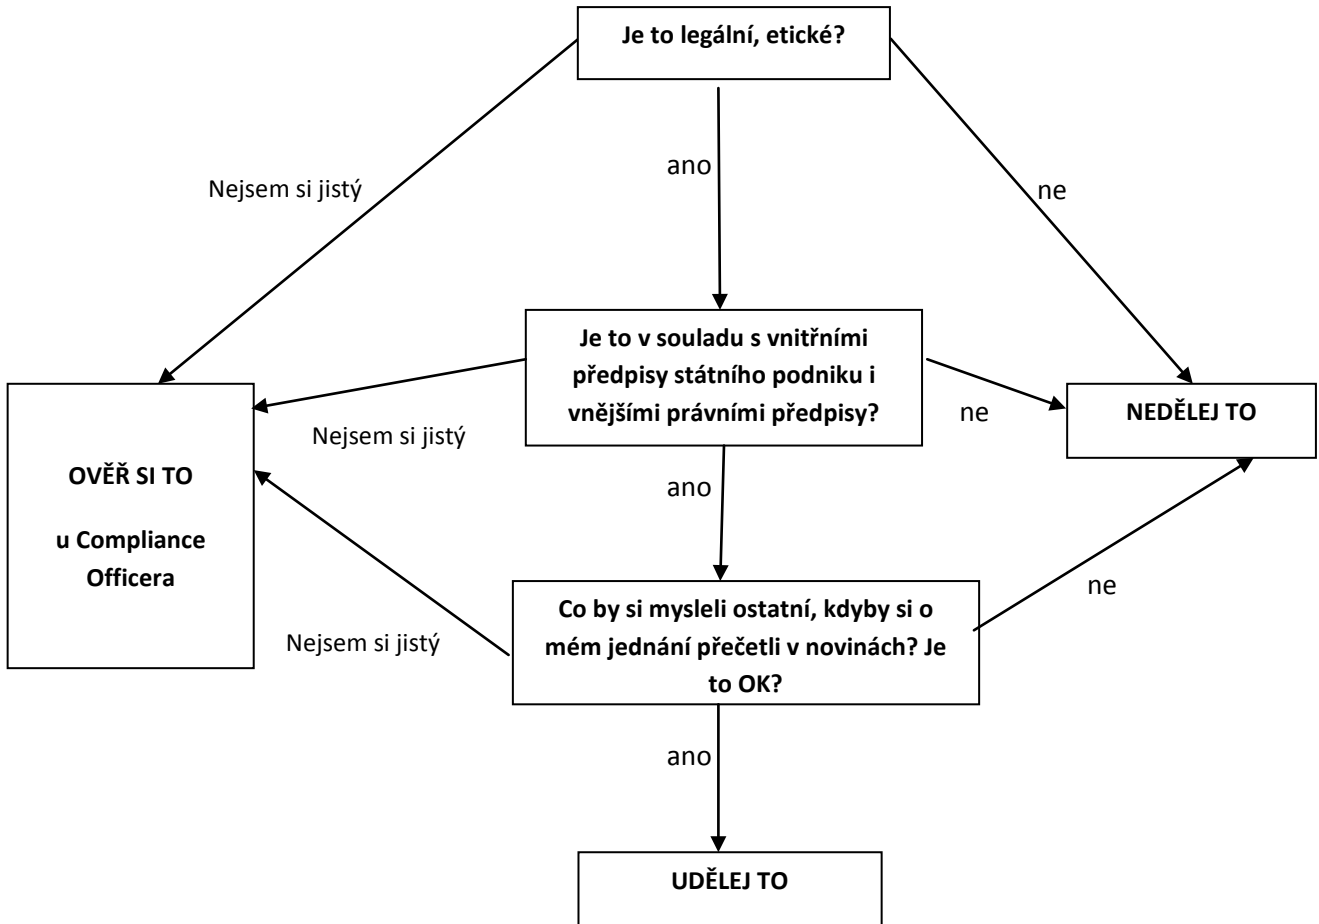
Je to legální, etické?

Nejsem si jistý

ano

ne

Je to v souladu s vnitřními předpisy státního podniku i vnějšími právními předpisy?

Nejsem si jistý

ne

NEDĚLEJ TO

OVĚŘ SI TO

u Compliance Officera

ano

ne

Nejsem si jistý

Co by si mysleli ostatní, kdyby si o mém jednání přečetli v novinách? Je to OK?

ano

UDĚLEJ TO